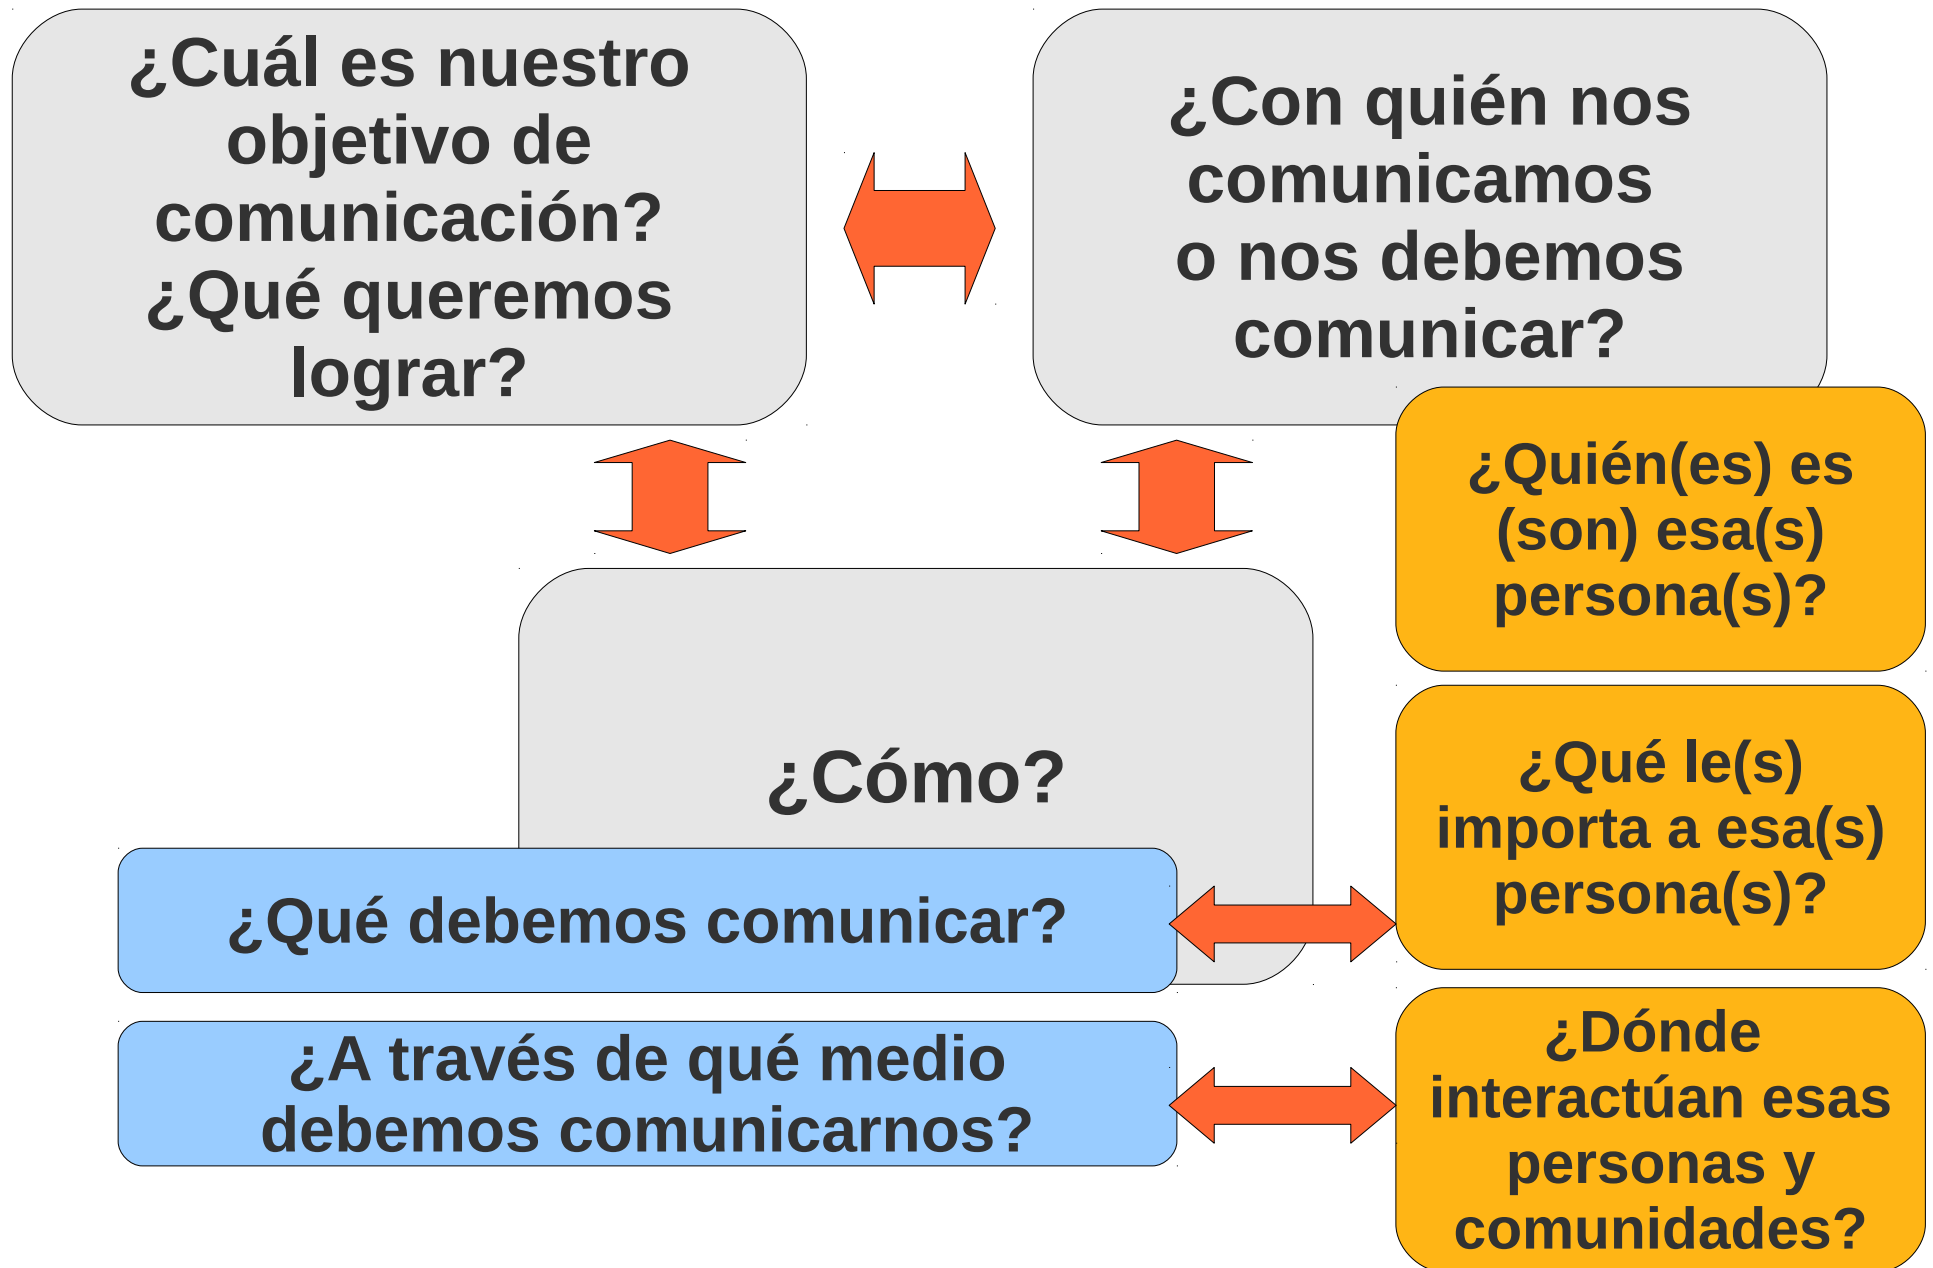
¿Cuál es nuestro objetivo de comunicación? ¿Qué queremos lograr?

¿Con quién nos comunicamos o nos debemos comunicar?

¿Quién(es) es (son) esa(s) persona(s)?

¿Cómo?

¿Qué le(s) importa a esa(s) persona(s)?

¿Qué debemos comunicar?

¿A través de qué medio debemos comunicarnos?

¿Dónde interactúan esas personas y comunidades?